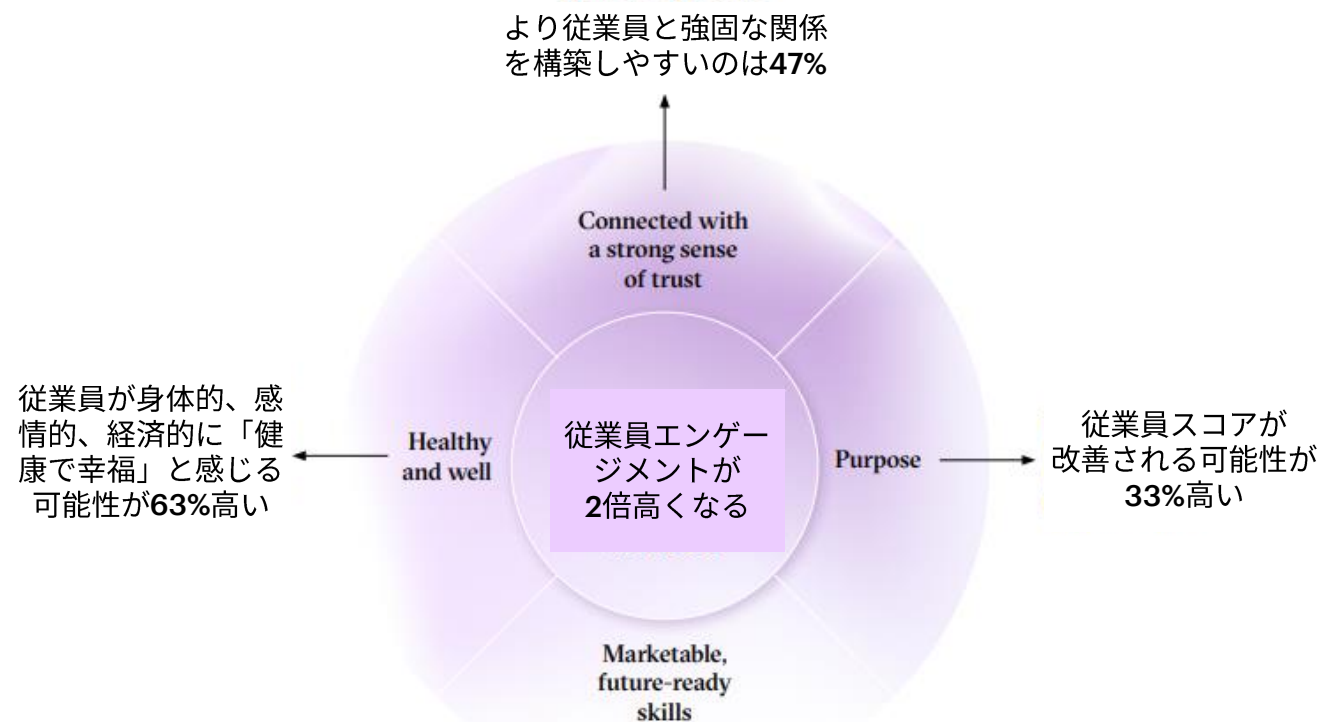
より従業員と強固な関係を構築しやすいのは47%

Connected with a strong sense of trust

従業員が身体的、感情的、経済的に「健康で幸福」と感じる可能性が63%高い

Healthy and well

従業員エンゲージメントが2倍高くなる

Purpose

従業員スコアが改善される可能性が33%高い

Marketable, future-ready skills